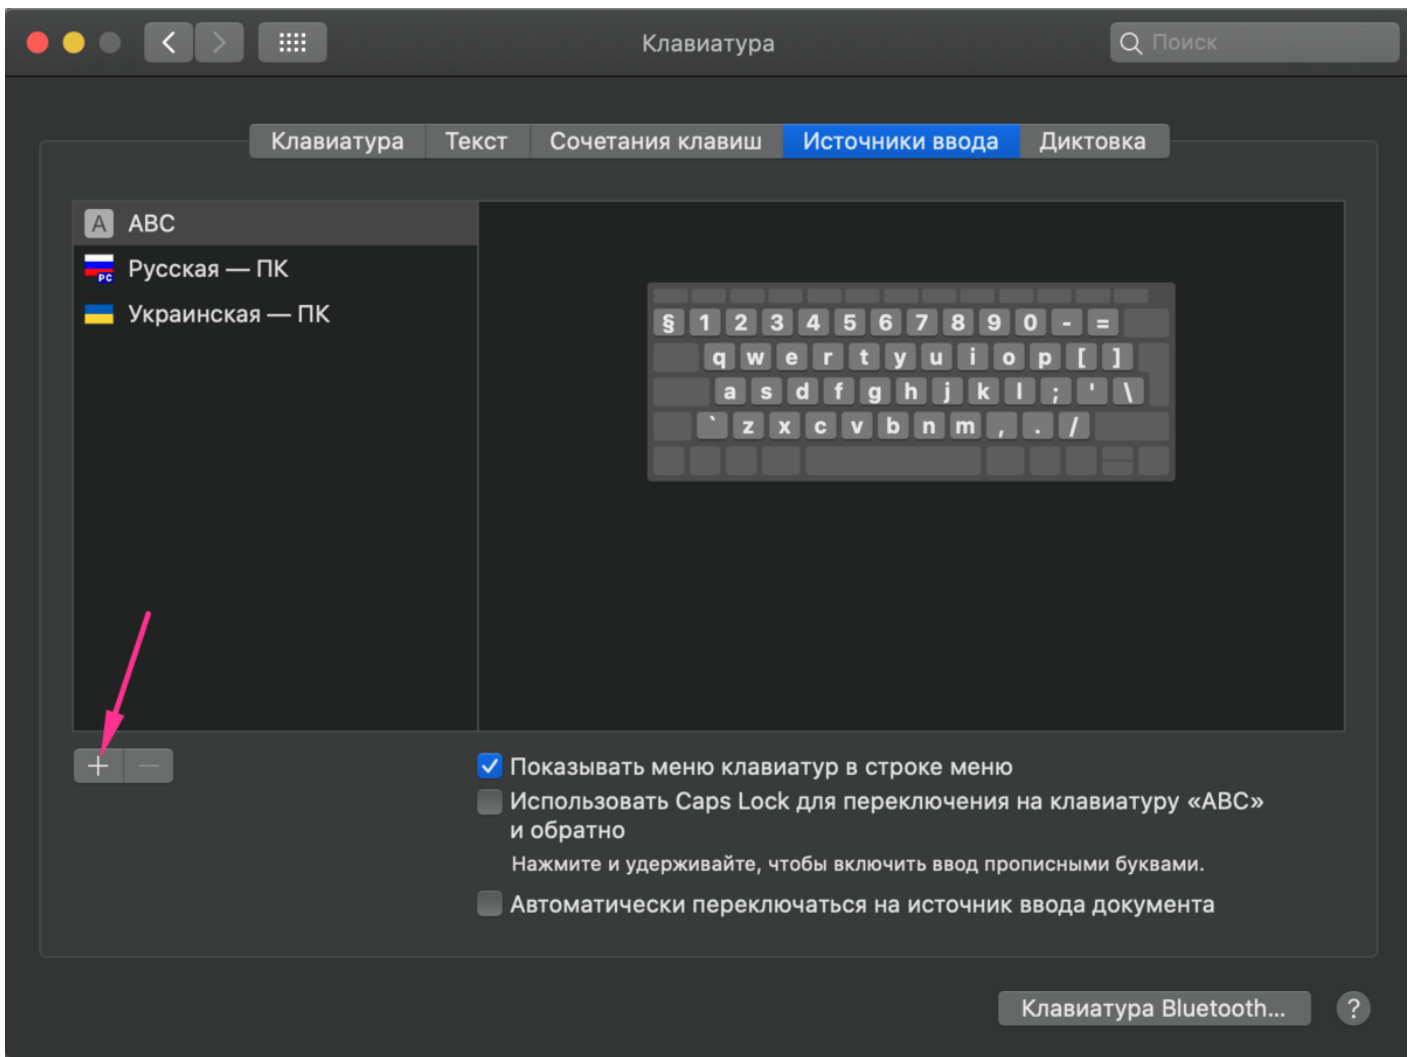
Клавиатура

Поиск

Клавиатура | Текст | Сочетания клавиш | Источники ввода | Диктовка

A ABC
PC Русская — ПК
Украинская — ПК

§ 1 2 3 4 5 6 7 8 9 0 - =
q w e r t y u i o p [ ]
a s d f g h j k l ; ' \
` z x c v b n m , . /

+ −

Показывать меню клавиатур в строке меню
Использовать Caps Lock для переключения на клавиатуру «ABC» и обратно
Нажмите и удерживайте, чтобы включить ввод прописными буквами.
Автоматически переключаться на источник ввода документа

Клавиатура Bluetooth...

?